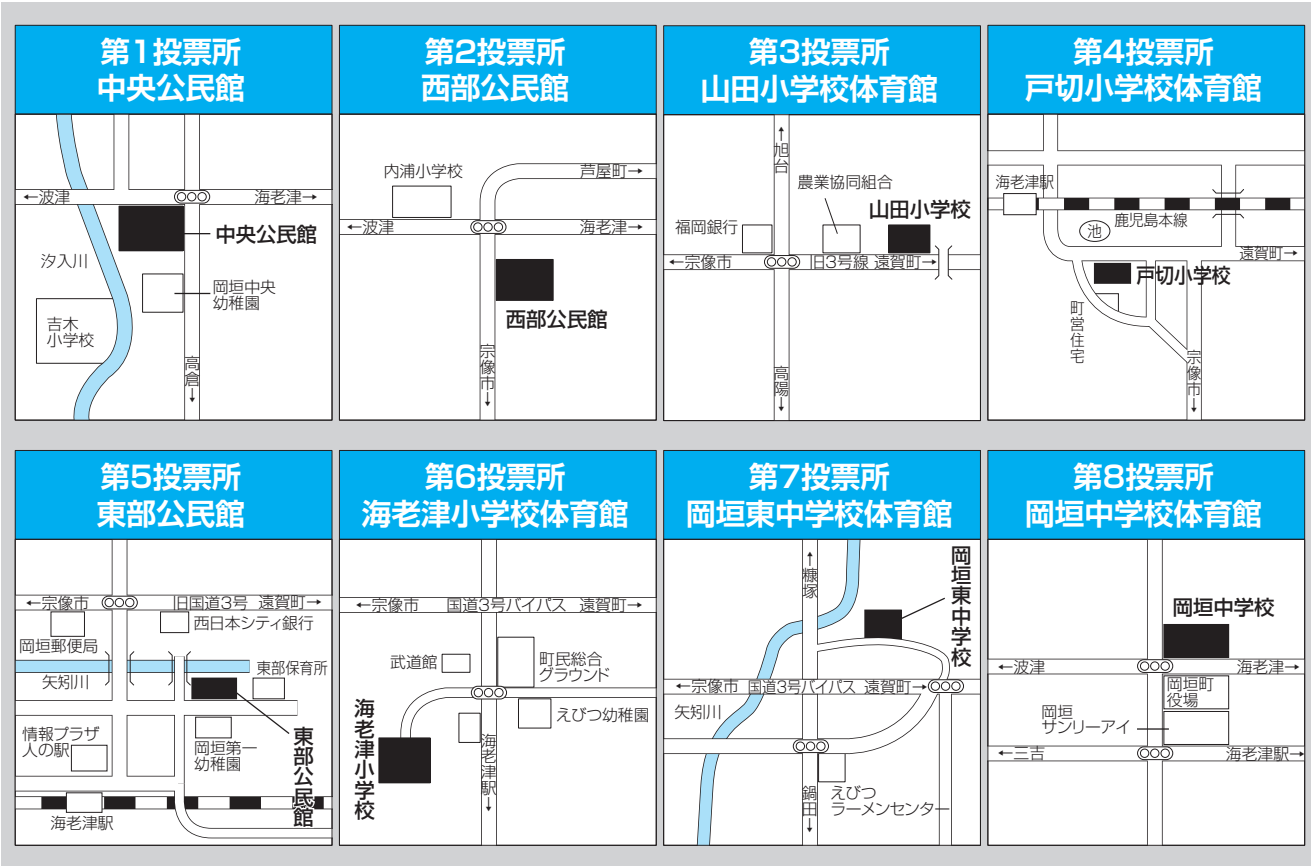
第1投票所
中央公民館

←波津
海老津→
中央公民館
汐入川
岡垣中央幼稚園
吉木小学校
高倉↓

第2投票所
西部公民館

内浦小学校
芦屋町→
←波津
海老津→
西部公民館
宗像市↓

第3投票所
山田小学校体育館

↑旭台
農業協同組合
山田小学校
福岡銀行
←宗像市
旧3号線
遠賀町→
高陽↓

第4投票所
戸切小学校体育館

海老津駅
池
鹿児島本線
遠賀町→
戸切小学校
町営住宅
宗像市↓

第5投票所
東部公民館

←宗像市
旧国道3号
遠賀町→
西日本シティ銀行
岡垣郵便局
東部保育所
矢矧川
情報プラザ人の駅
岡垣第一幼稚園
東部公民館
海老津駅

第6投票所
海老津小学校体育館

←宗像市
国道3号バイパス
遠賀町→
武道館
町民総合グラウンド
えびつ幼稚園
海老津小学校
海老津駅↓

第7投票所
岡垣東中学校体育館

↑糠塚
岡垣東中学校
←宗像市
国道3号バイパス
遠賀町→
矢矧川
えびつラーメンセンター
鍋田↓

第8投票所
岡垣中学校体育館

岡垣中学校
←波津
海老津→
岡垣町役場
岡垣サンリーアイ
←三吉
海老津駅→